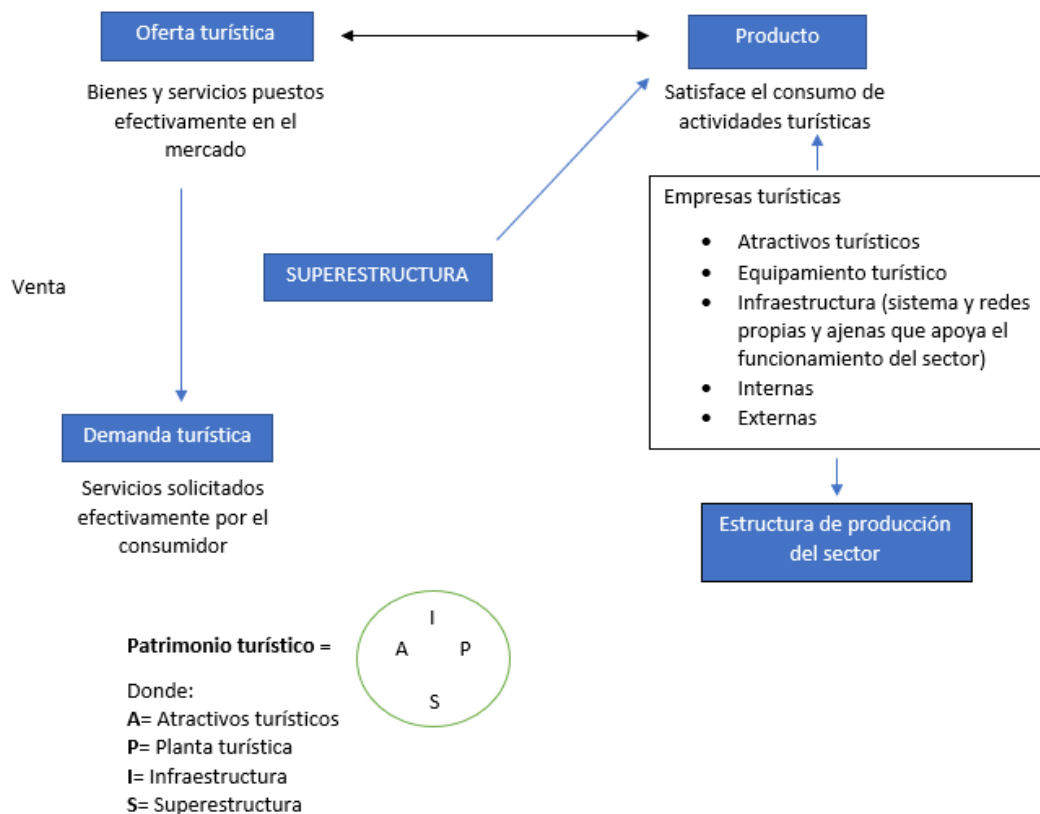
Oferta turística

Bienes y servicios puestos efectivamente en el mercado

Producto

Satisface el consumo de actividades turísticas

Venta

SUPERESTRUCTURA

Empresas turísticas

- Atractivos turísticos
- Equipamiento turístico
- Infraestructura (sistema y redes propias y ajenas que apoya el funcionamiento del sector)
- Internas
- Externas

Demanda turística

Servicios solicitados efectivamente por el consumidor

Estructura de producción del sector

**Patrimonio turístico =**

I
A P
S

Donde:
**A**= Atractivos turísticos
**P**= Planta turística
**I**= Infraestructura
**S**= Superestructura